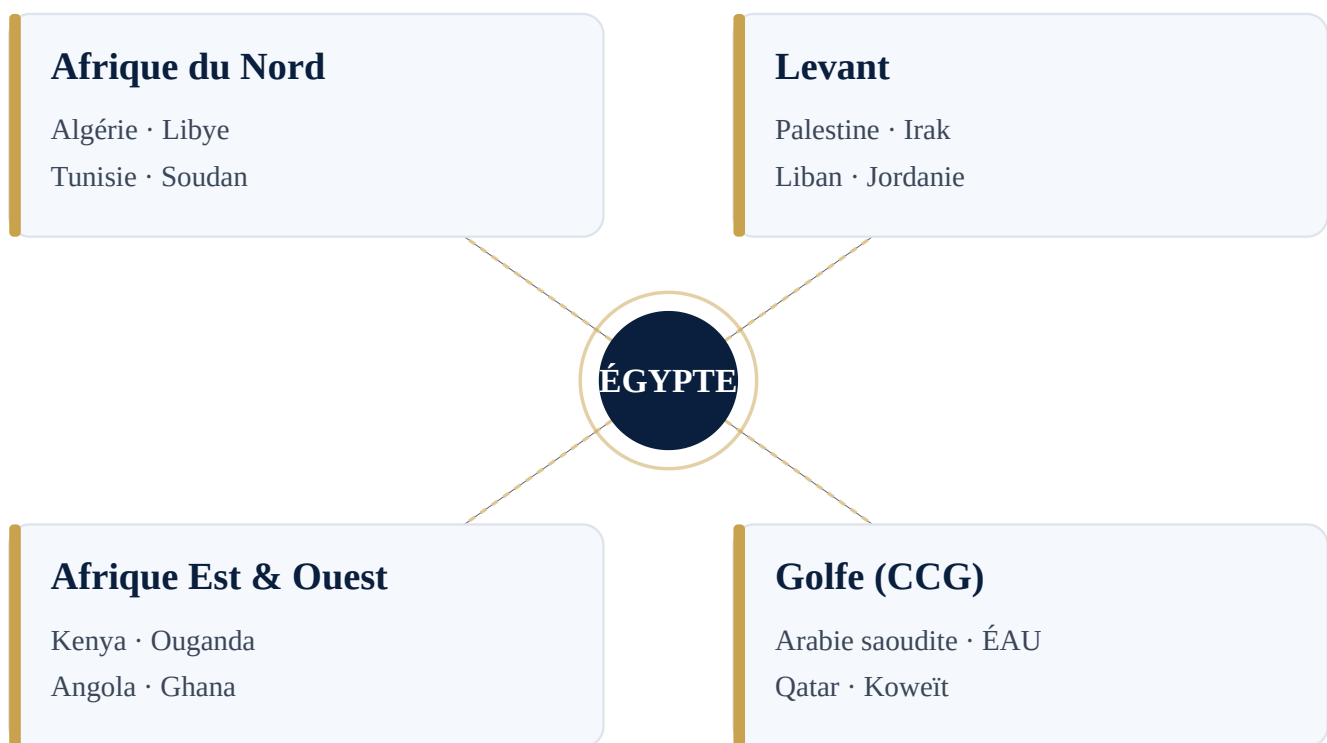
Afrique du Nord

Algérie · Libye

Tunisie · Soudan

Levant

Palestine · Irak

Liban · Jordanie

ÉGYPTE

Afrique Est & Ouest

Kenya · Ouganda

Angola · Ghana

Golfe (CCG)

Arabie saoudite · ÉAU

Qatar · Koweït